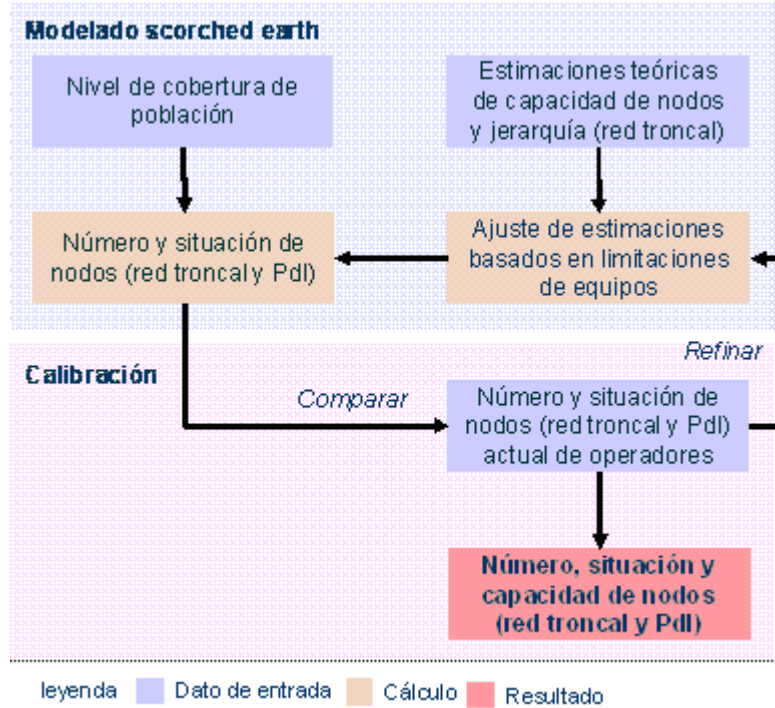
Modelado scorched earth

Nivel de cobertura de población

Estimaciones teóricas de capacidad de nodos y jerarquía (red troncal)

Número y situación de nodos (red troncal y PdI)

Ajuste de estimaciones basados en limitaciones de equipos

Refinar

Calibración

Comparar

Número y situación de nodos (red troncal y PdI) actual de operadores

Número, situación y capacidad de nodos (red troncal y PdI)

leyenda Dato de entrada Cálculo Resultado